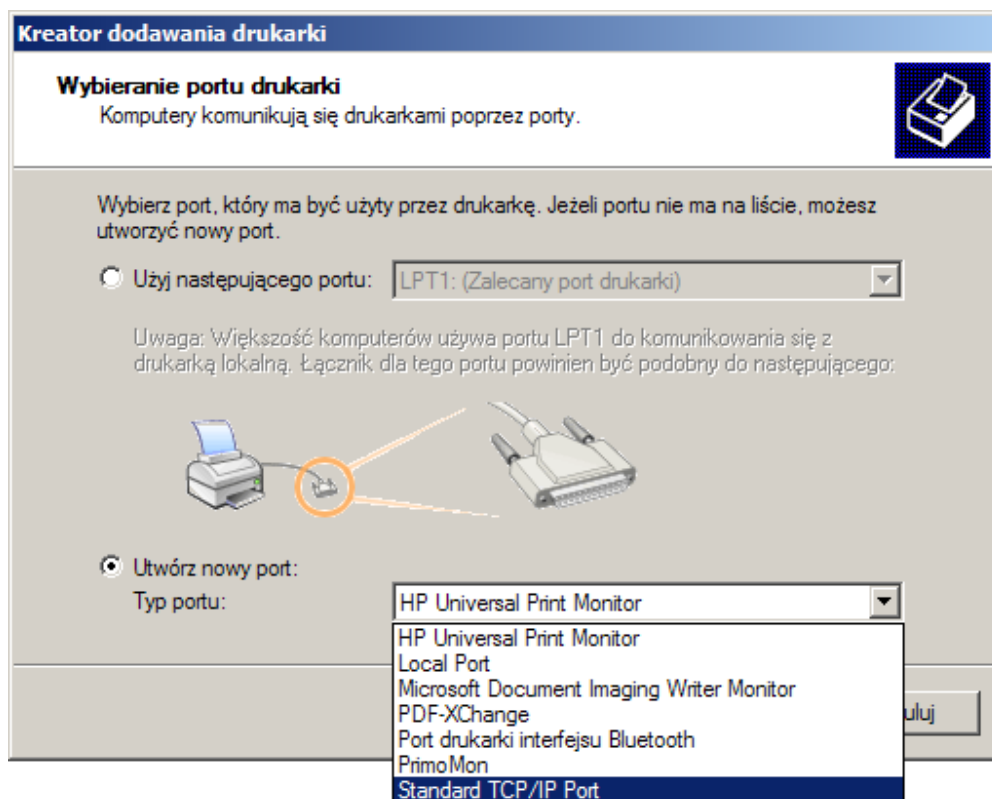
Kreator dodawania drukarki

Wybieranie portu drukarki
Komputery komunikują się drukarkami poprzez porty.

Wybierz port, który ma być użyty przez drukarkę. Jeżeli portu nie ma na liście, możesz utworzyć nowy port.

Użyj następującego portu: LPT1: (Zalecany port drukarki)

Uwaga: Większość komputerów używa portu LPT1 do komunikowania się z drukarką lokalną. Łącznik dla tego portu powinien być podobny do następującego:

Utwórz nowy port:
Typ portu: HP Universal Print Monitor

HP Universal Print Monitor
Local Port
Microsoft Document Imaging Writer Monitor
PDF-XChange
Port drukarki interfejsu Bluetooth
PrimoMon
Standard TCP/IP Port

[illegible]uluj